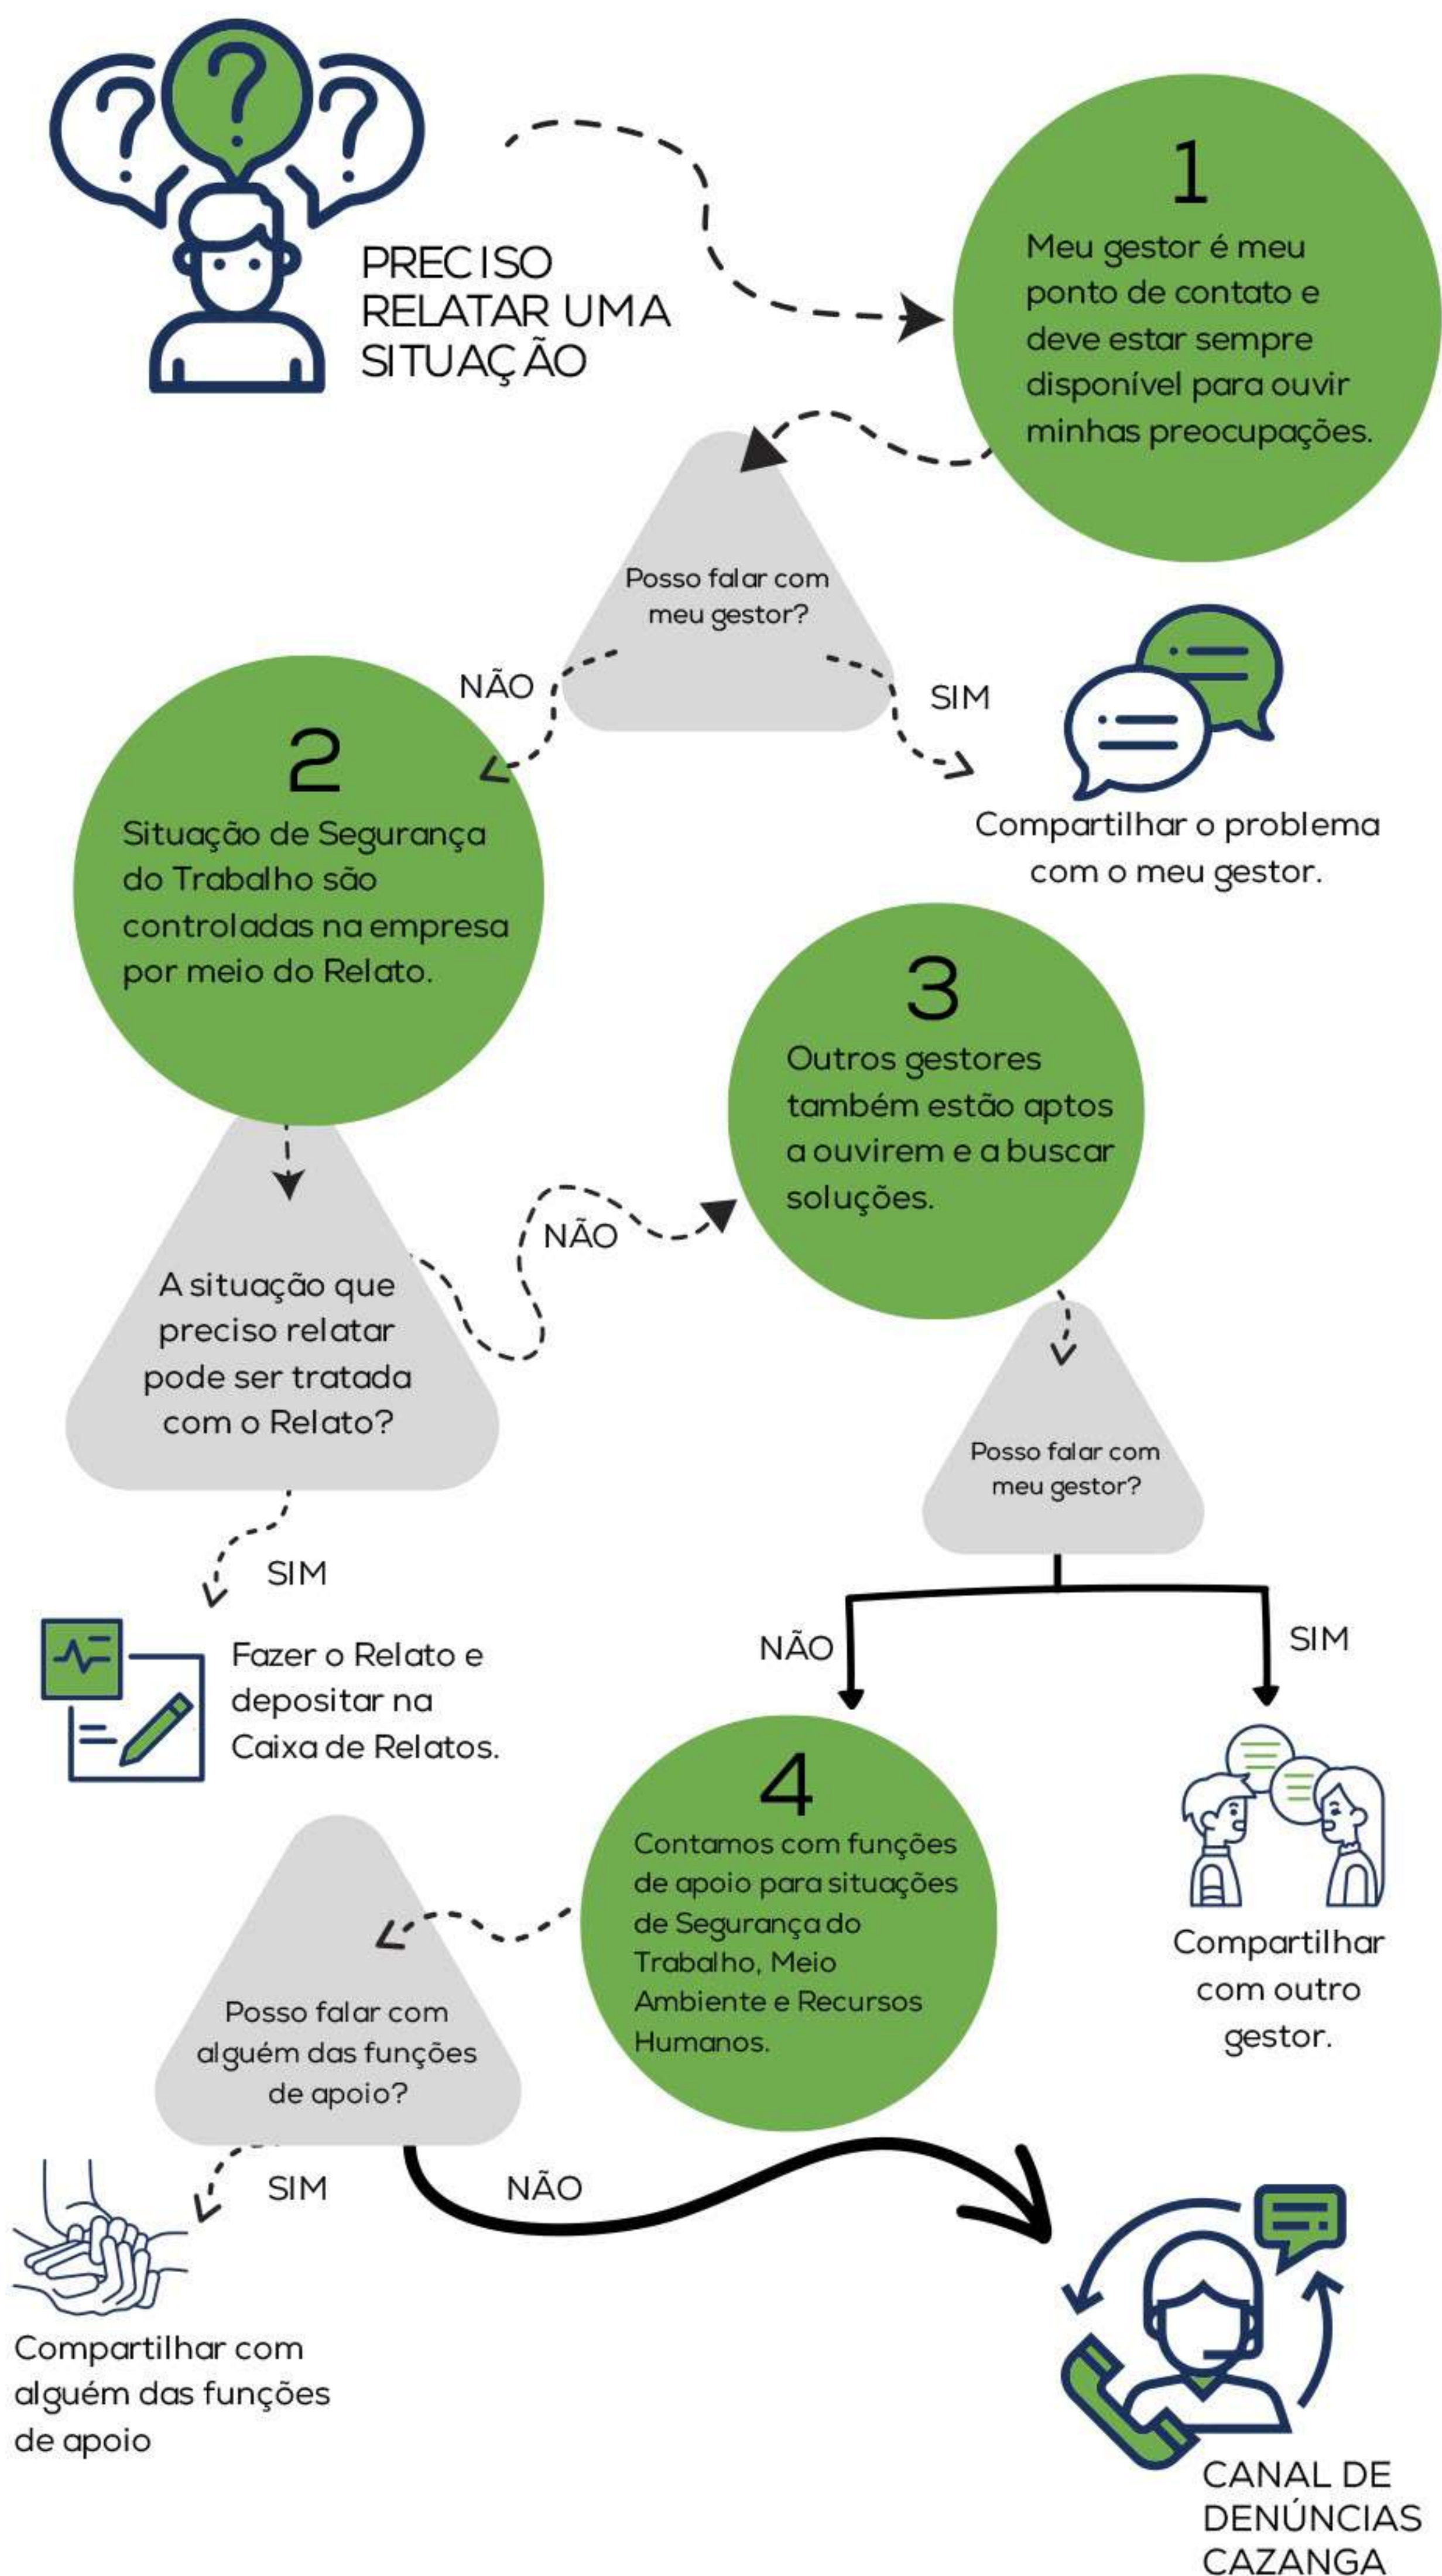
PRECISO RELATAR UMA SITUAÇÃO

1
Meu gestor é meu ponto de contato e deve estar sempre disponível para ouvir minhas preocupações.

Posso falar com meu gestor?

NÃO

SIM

Compartilhar o problema com o meu gestor.

2
Situação de Segurança do Trabalho são controladas na empresa por meio do Relato.

A situação que preciso relatar pode ser tratada com o Relato?

NÃO

3
Outros gestores também estão aptos a ouvirem e a buscar soluções.

SIM

Fazer o Relato e depositar na Caixa de Relatos.

Posso falar com meu gestor?

NÃO

SIM

4
Contamos com funções de apoio para situações de Segurança do Trabalho, Meio Ambiente e Recursos Humanos.

Compartilhar com outro gestor.

Posso falar com alguém das funções de apoio?

SIM

NÃO

Compartilhar com alguém das funções de apoio

CANAL DE DENÚNCIAS CAZANGA